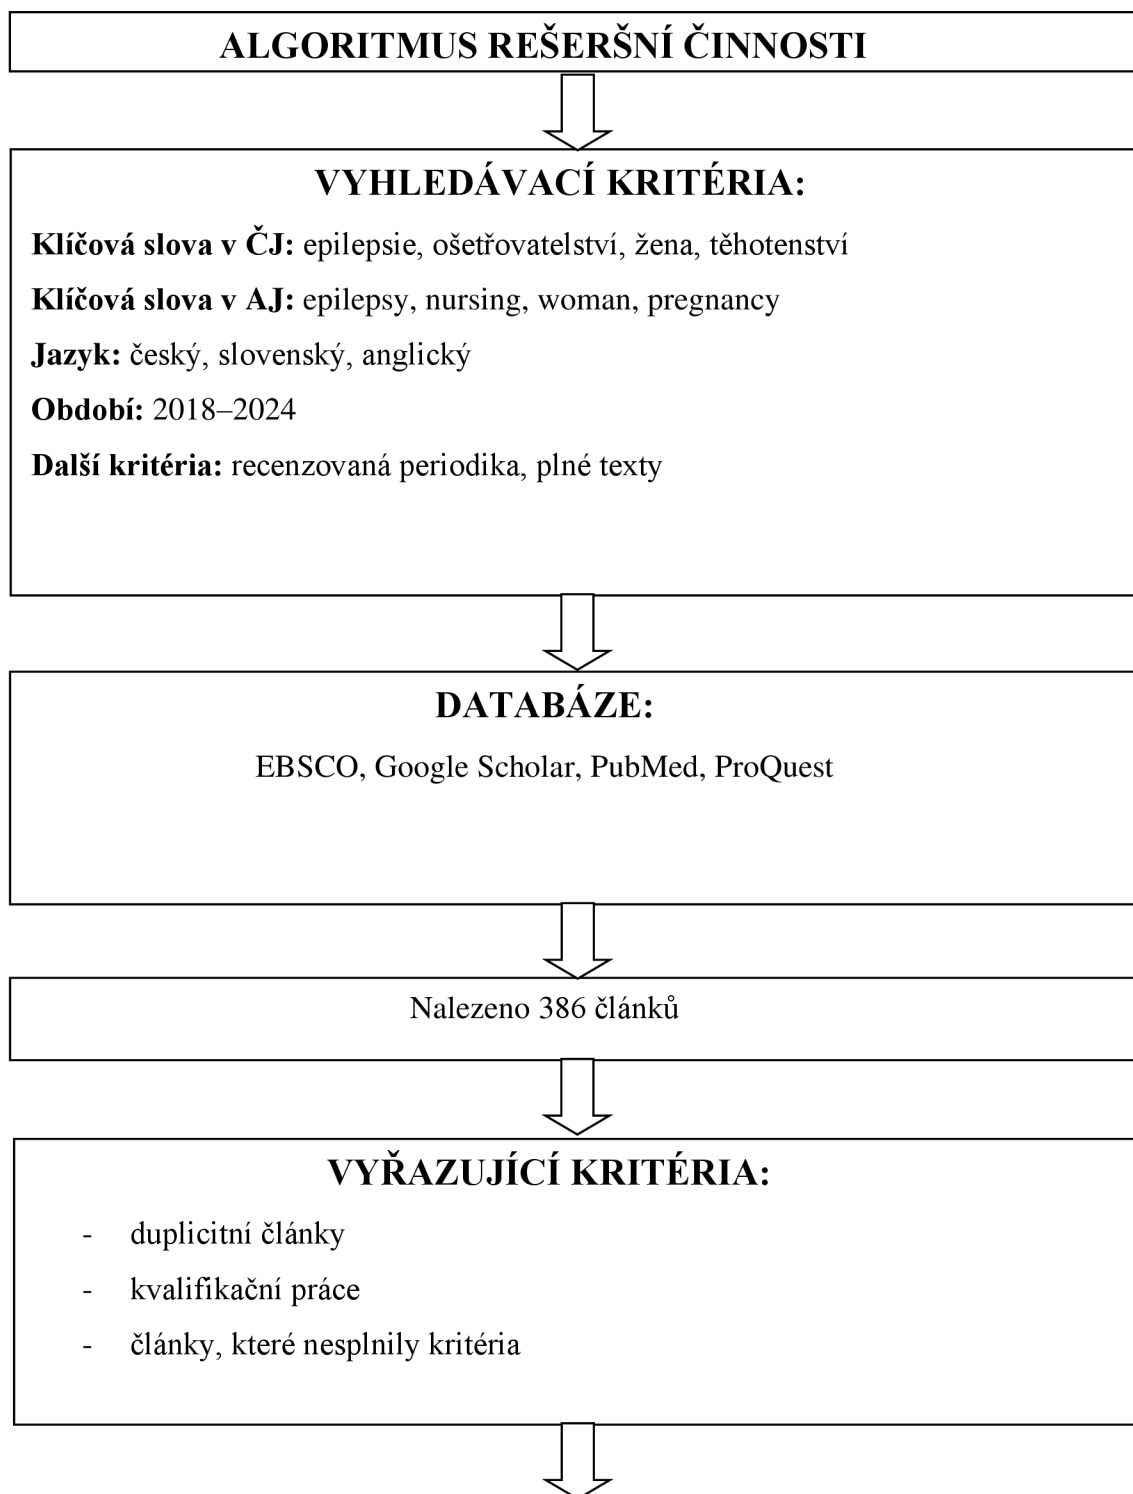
ALGORITMUS REŠERŠNÍ ČINNOSTI

VYHLEDÁVACÍ KRITÉRIA:

**Klíčová slova v ČJ:** epilepsie, ošetřovatelství, žena, těhotenství

**Klíčová slova v AJ:** epilepsy, nursing, woman, pregnancy

**Jazyk:** český, slovenský, anglický

**Období:** 2018–2024

**Další kritéria:** recenzovaná periodika, plné texty

DATABÁZE:

EBSCO, Google Scholar, PubMed, ProQuest

Nalezeno 386 článků

VYŘAZUJÍCÍ KRITÉRIA:

- duplicitní články
- kvalifikační práce
- články, které nesplnily kritéria